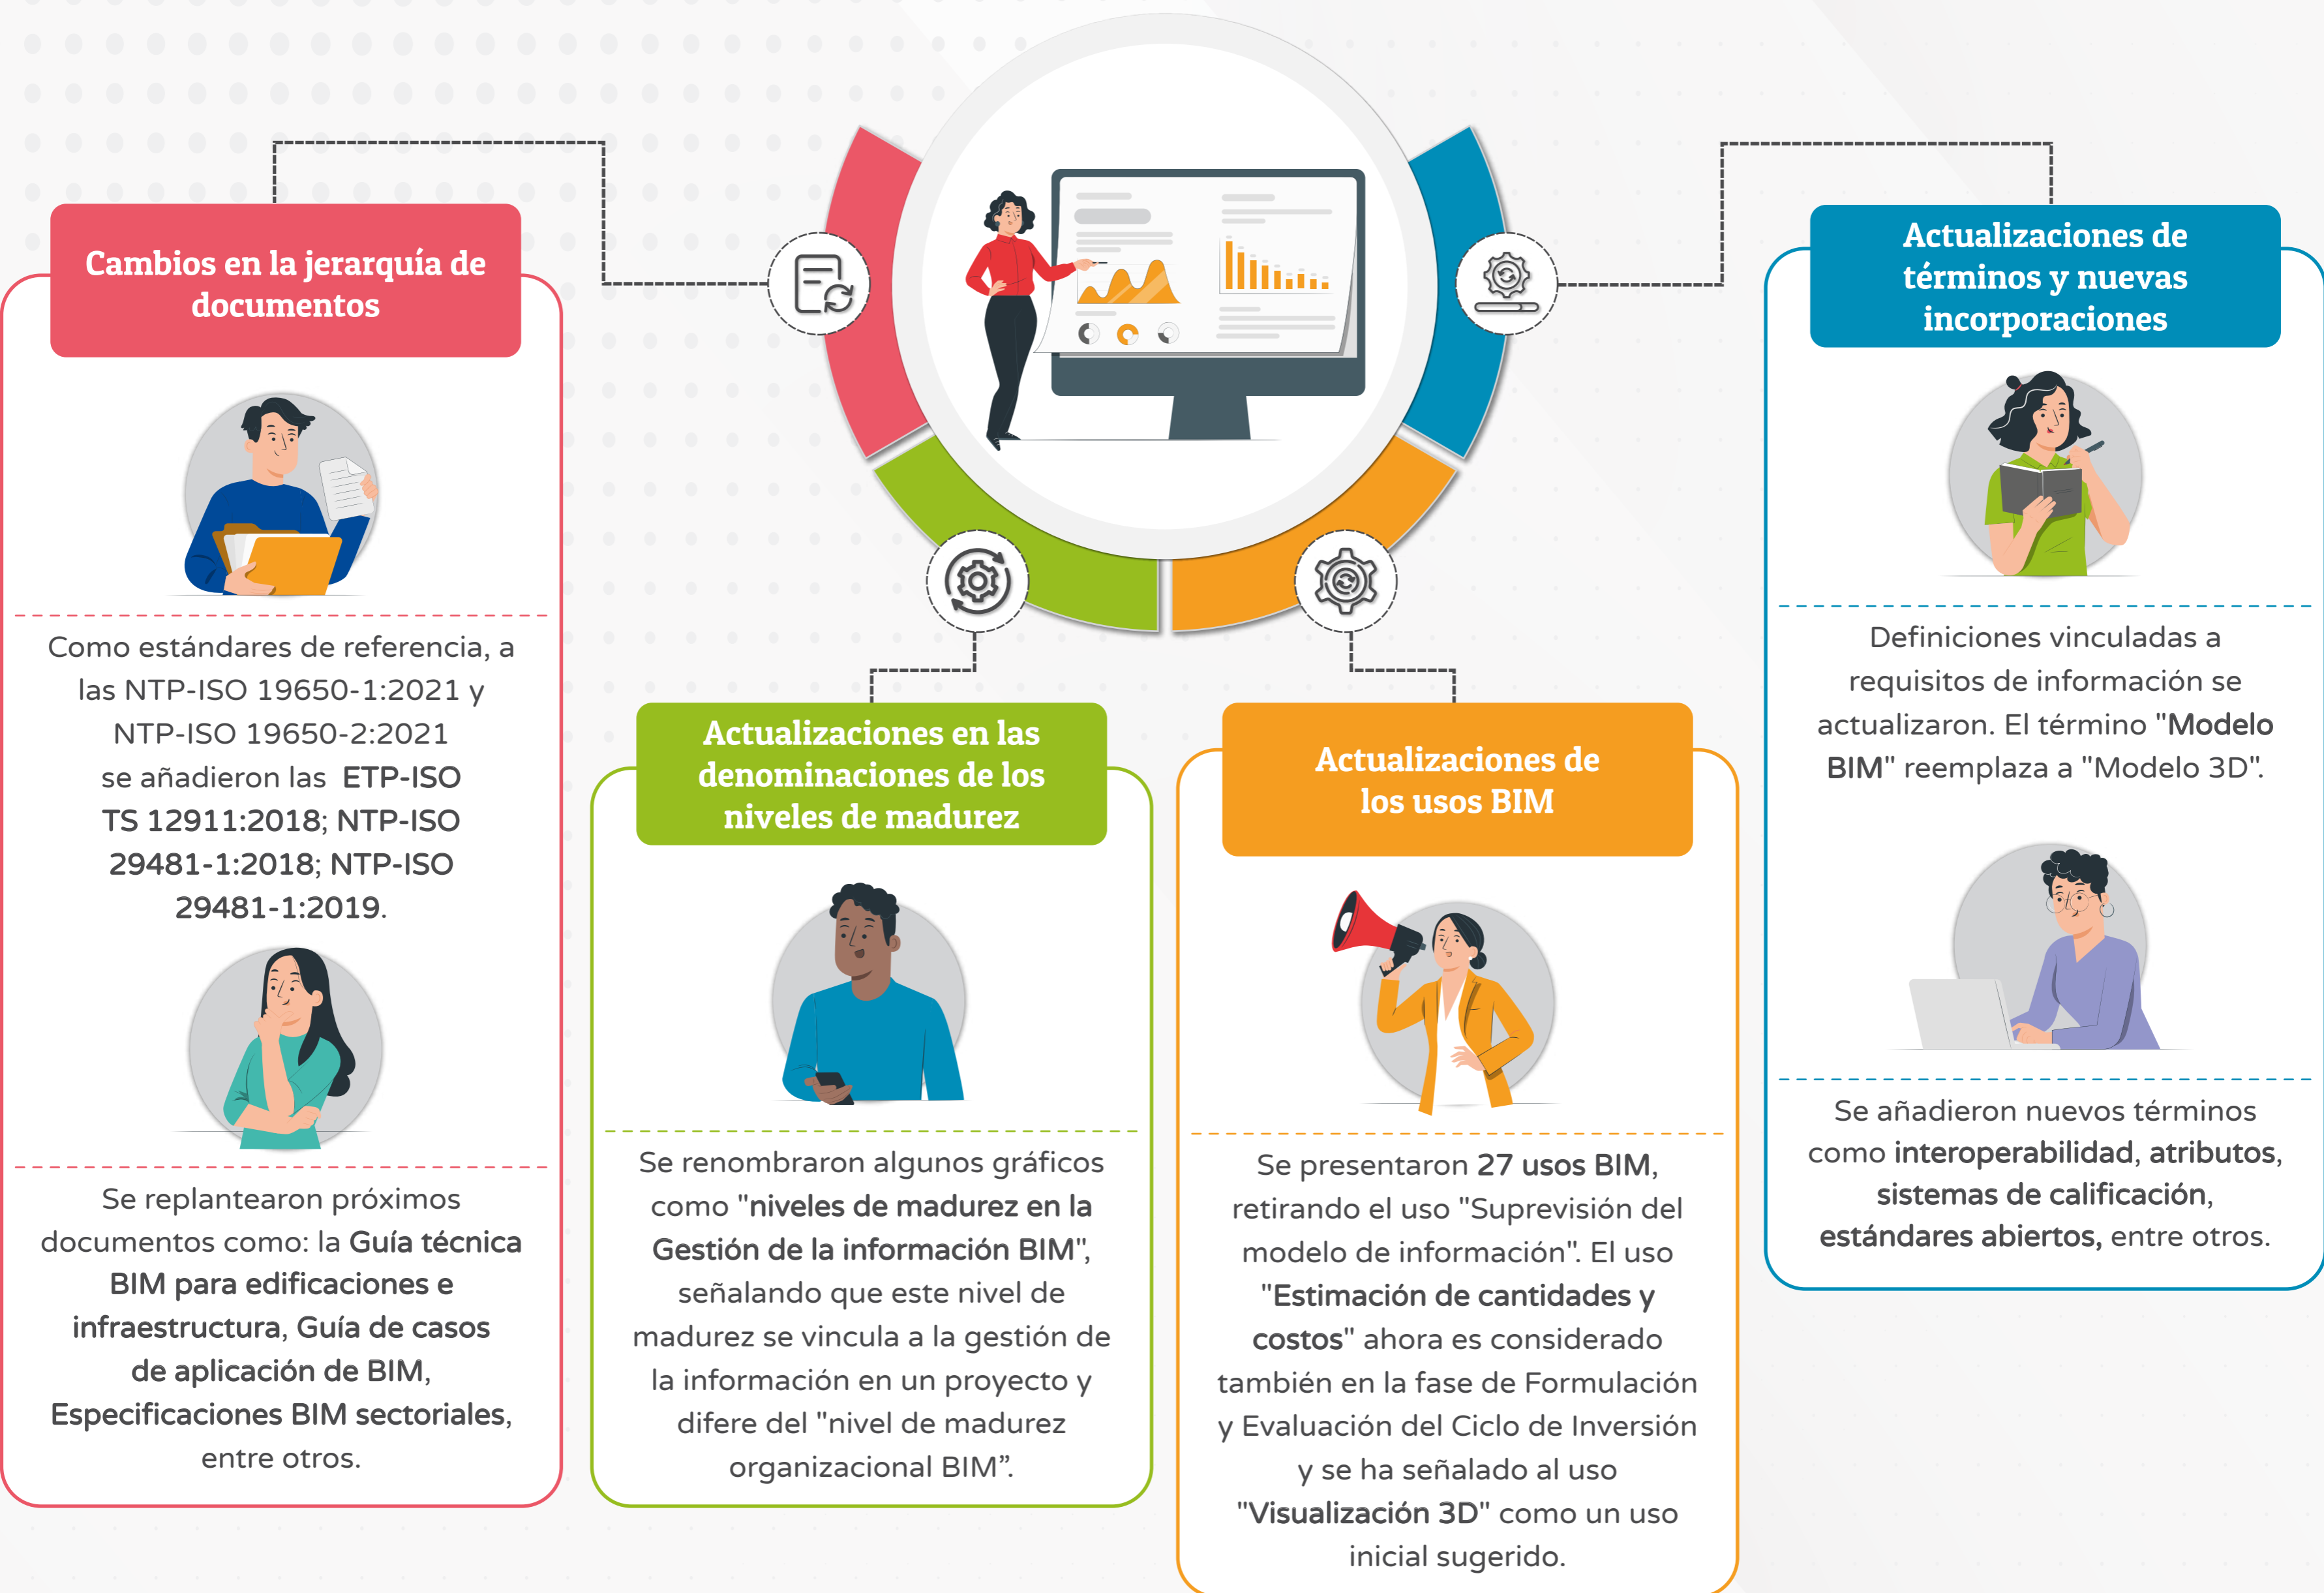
Cambios en la jerarquía de documentos

Como estándares de referencia, a las NTP-ISO 19650-1:2021 y NTP-ISO 19650-2:2021 se añadieron las **ETP-ISO TS 12911:2018; NTP-ISO 29481-1:2018; NTP-ISO 29481-1:2019**.

Se replantearon próximos documentos como: la **Guía técnica BIM para edificaciones e infraestructura**, **Guía de casos de aplicación de BIM**, **Especificaciones BIM sectoriales**, entre otros.

Actualizaciones en las denominaciones de los niveles de madurez

Se renombraron algunos gráficos como "**niveles de madurez en la Gestión de la información BIM**", señalando que este nivel de madurez se vincula a la gestión de la información en un proyecto y difere del "nivel de madurez organizacional BIM”.

Actualizaciones de los usos BIM

Se presentaron **27 usos BIM**, retirando el uso "Suprevisión del modelo de información". El uso "**Estimación de cantidades y costos**" ahora es considerado también en la fase de Formulación y Evaluación del Ciclo de Inversión y se ha señalado al uso "**Visualización 3D**" como un uso inicial sugerido.

Actualizaciones de términos y nuevas incorporaciones

Definiciones vinculadas a requisitos de información se actualizaron. El término "**Modelo BIM**" reemplaza a "Modelo 3D".

Se añadieron nuevos términos como **interoperabilidad**, **atributos**, **sistemas de calificación**, **estándares abiertos,** entre otros.